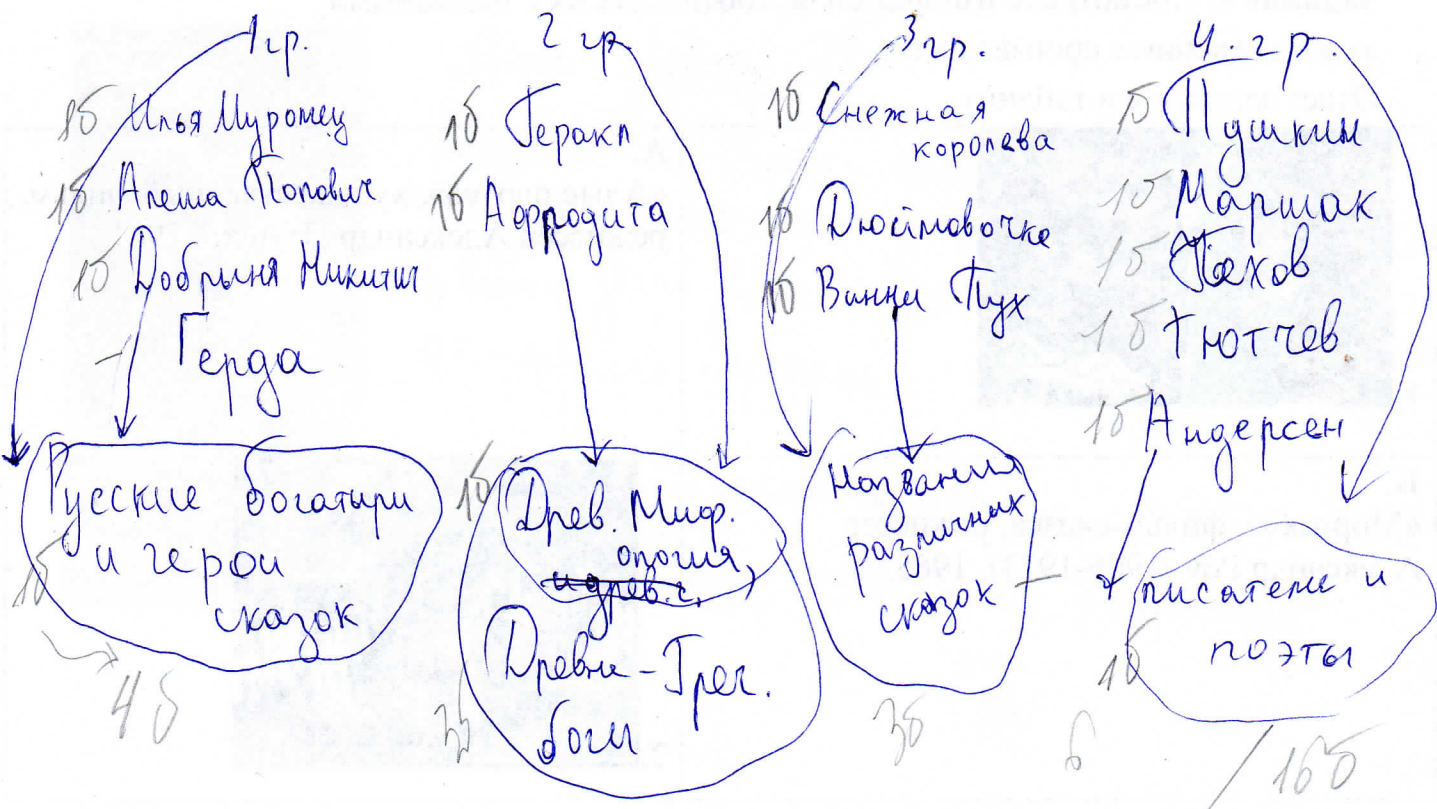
1гр.
1б Илья Муромец
1б Алеша Попович
1б Добрыня Никитич
Герда
1б Русские богатыри и герои сказок
4б

2 гр.
1б Геракл
1б Афродита
1б Древ. Мифология, ~~и древ.г.~~
Древне-Греч. боги
2б

3гр.
1б Снежная королева
1б Дюймовочка
1б Винни Пух
Названия различных сказок
3б

4. гр.
1б Пушкин
1б Маршак
1б Чехов
1б Тютчев
1б Андерсен
1б писатели и поэты
6

16б